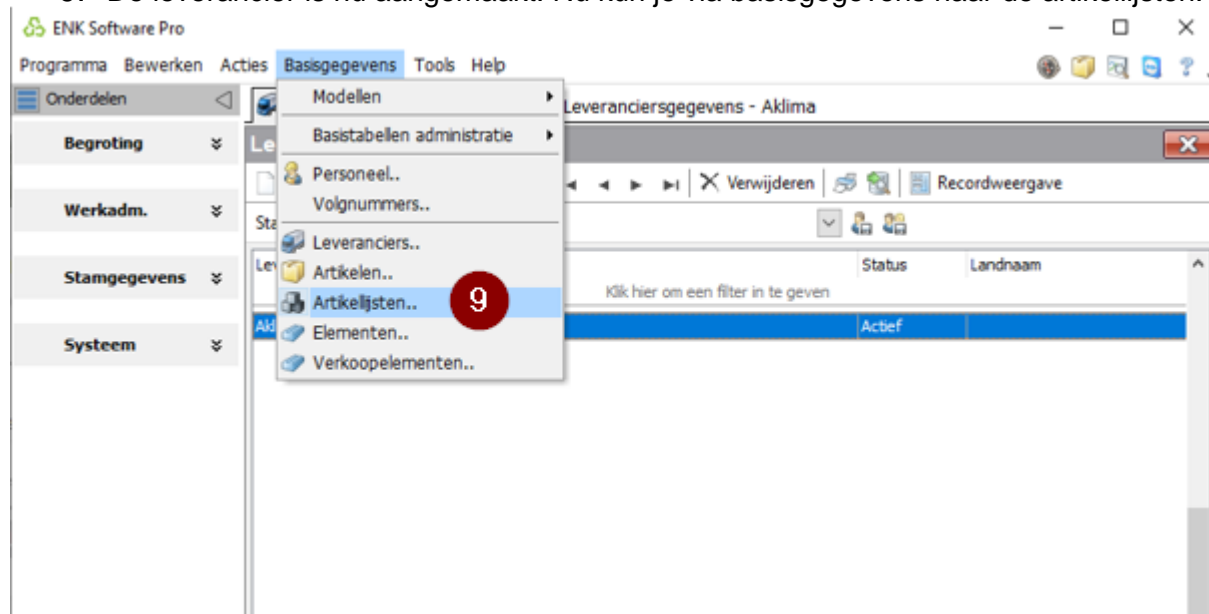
ENK Software Pro

Programma Bewerken Acties Basisgegevens Tools Help

Onderdelen

Begroting

Werkadm.

Stamgegevens

Systeem

Modellen
Basistabellen administratie
Personeel..
Volgnummers..
Leveranciers..
Artikelen..
Artikellijsten..
Elementen..
Verkoopelementen..

9

Leveranciersgegevens - Aklima

Le

Verwijderen | Recordweergave

Sta

Lev

Status Landnaam

Klik hier om een filter in te geven

Akl

Actief